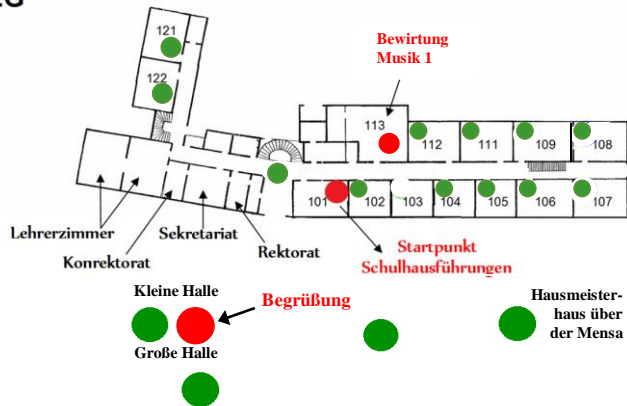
121
122
Bewirtung
Musik 1
113
112
111
109
108
101
102
103
104
105
106
107
Lehrerzimmer
Konrektorat
Sekretariat
Rektorat
Startpunkt
Schulhausführungen
Kleine Halle
Begrüßung
Große Halle
Hausmeisterhaus über der Mensa